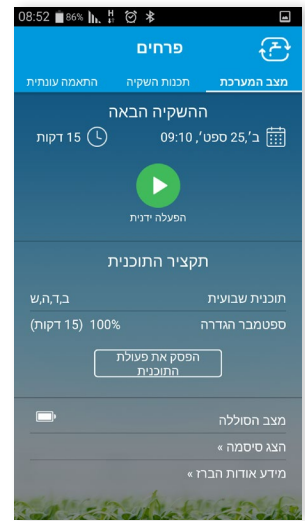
08:52 86%

פרחים

מצב המערכת | תכנות השקיה | התאמה עונתית

ההשקיה הבאה

ב',25 ספט', 09:10

15 דקות

הפעלה ידנית

תקציר התוכנית

תוכנית שבועית | ב,ד,ה,ש

ספטמבר הגדרה | 100% (15 דקות)

הפסק את פעולת התוכנית

מצב הסוללה

הצג סיסמה »

מידע אודות הברז »